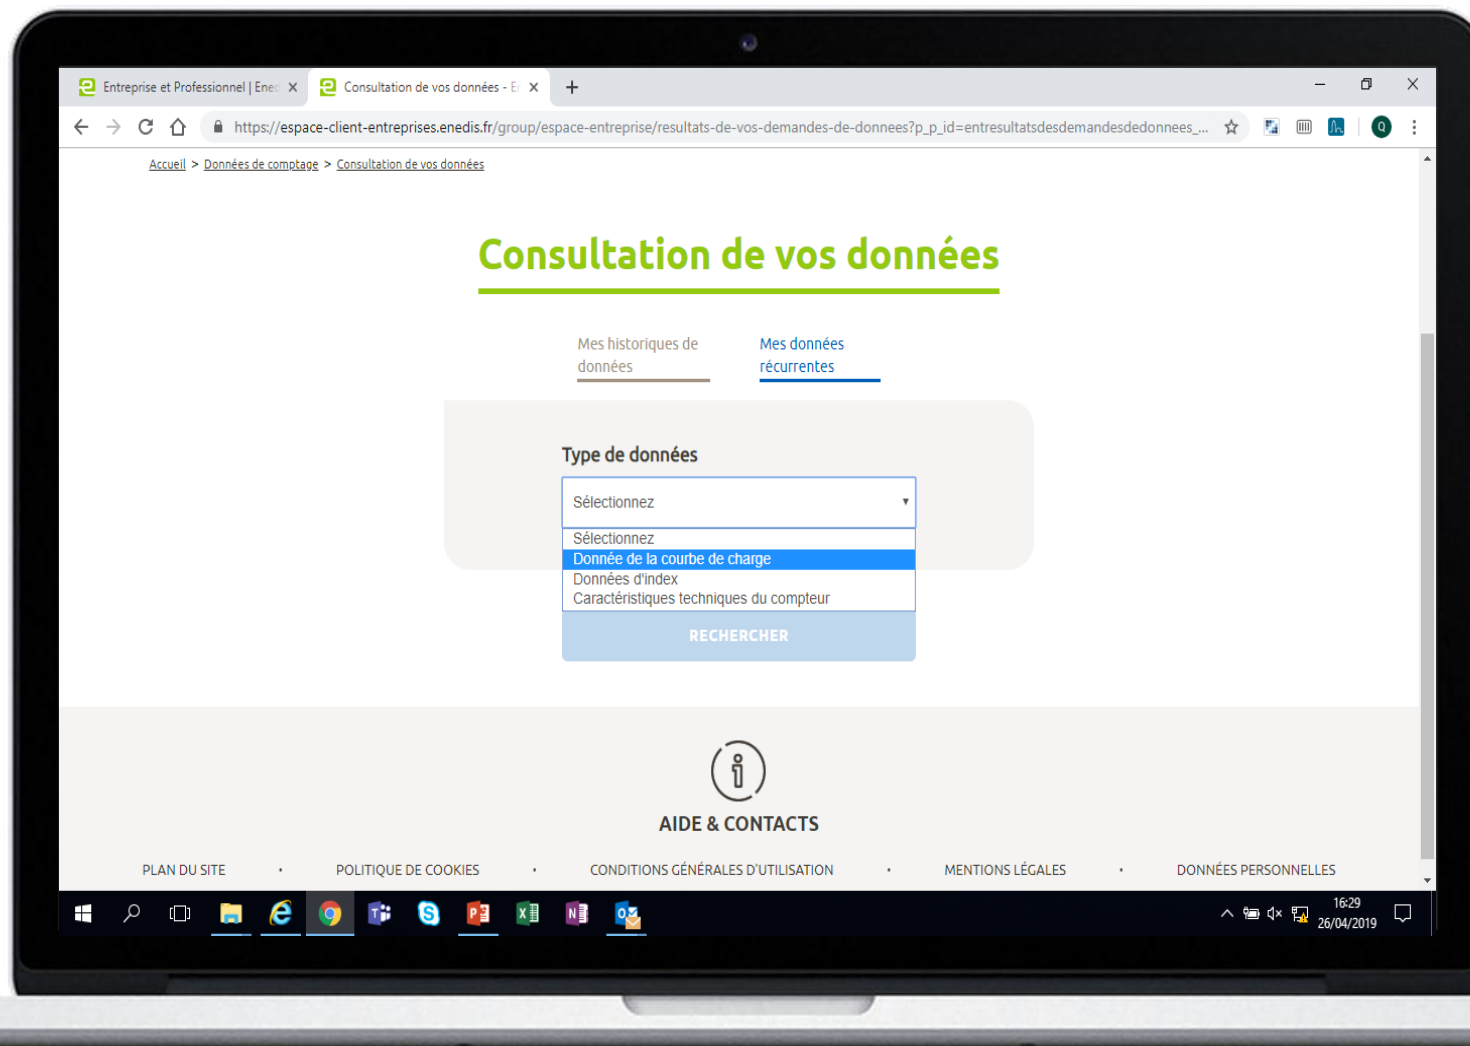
Entreprise et Professionnel | Ene ×
Consultation de vos données - E ×
+

https://espace-client-entreprises.enedis.fr/group/espace-entreprise/resultats-de-vos-demandes-de-donnees?p_p_id=entresultatsdesdemandesdedonnees_...

Accueil > Données de comptage > Consultation de vos données

Consultation de vos données

Mes historiques de données

Mes données récurrentes

Type de données

Sélectionnez

Sélectionnez
Donnée de la courbe de charge
Données d'index
Caractéristiques techniques du compteur

RECHERCHER

AIDE & CONTACTS

PLAN DU SITE • POLITIQUE DE COOKIES • CONDITIONS GÉNÉRALES D'UTILISATION • MENTIONS LÉGALES • DONNÉES PERSONNELLES

16:29
26/04/2019